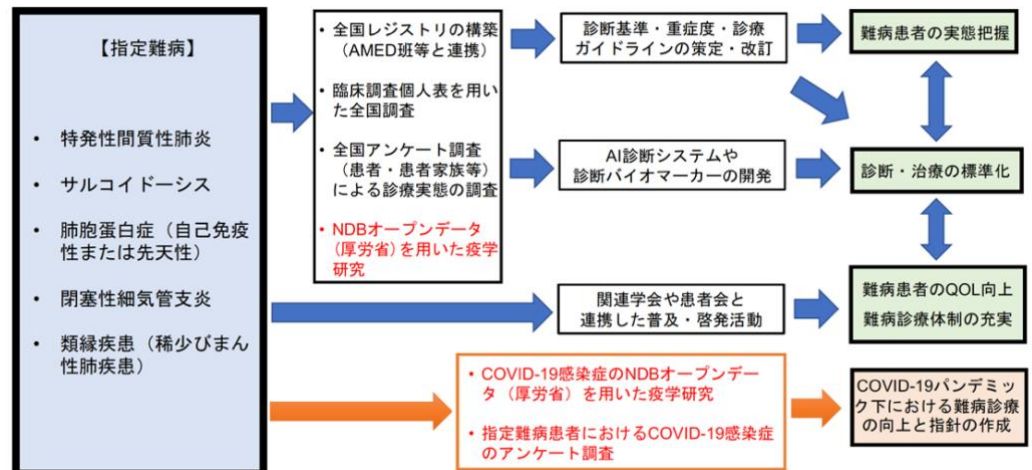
【指定難病】

• 特発性間質性肺炎

• サルコイドーシス

• 肺胞蛋白症（自己免疫性または先天性）

• 閉塞性細気管支炎

• 類縁疾患（稀少びまん性肺疾患）

• 全国レジストリの構築（AMED班等と連携）

• 臨床調査個人表を用いた全国調査

• 全国アンケート調査（患者・患者家族等）による診療実態の調査

• NDBオープンデータ（厚労省）を用いた疫学研究

診断基準・重症度・診療ガイドラインの策定・改訂

AI診断システムや診断バイオマーカーの開発

関連学会や患者会と連携した普及・啓発活動

難病患者の実態把握

診断・治療の標準化

難病患者のQOL向上
難病診療体制の充実

• COVID-19感染症のNDBオープンデータ（厚労省）を用いた疫学研究

• 指定難病患者におけるCOVID-19感染症のアンケート調査

COVID-19パンデミック下における難病診療の向上と指針の作成